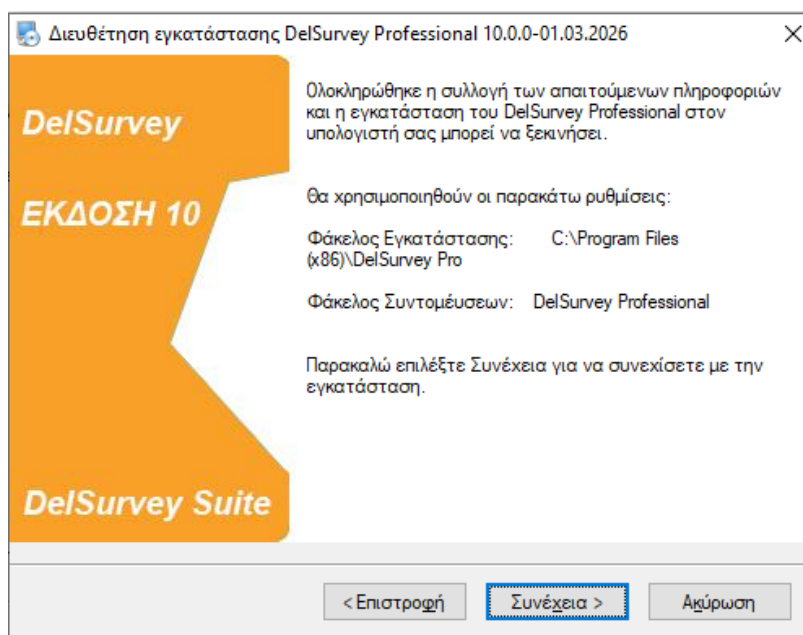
Διευθέτηση εγκατάστασης DelSurvey Professional 10.0.0-01.03.2026

×

DelSurvey

ΕΚΔΟΣΗ 10

DelSurvey Suite

Ολοκληρώθηκε η συλλογή των απαιτούμενων πληροφοριών και η εγκατάσταση του DelSurvey Professional στον υπολογιστή σας μπορεί να ξεκινήσει.

Θα χρησιμοποιηθούν οι παρακάτω ρυθμίσεις:

Φάκελος Εγκατάστασης: C:\Program Files (x86)\DelSurvey Pro

Φάκελος Συντομεύσεων: DelSurvey Professional

Παρακαλώ επιλέξτε Συνέχεια για να συνεχίσετε με την εγκατάσταση.

< Επιστροφή

Συνέχεια >

Ακύρωση